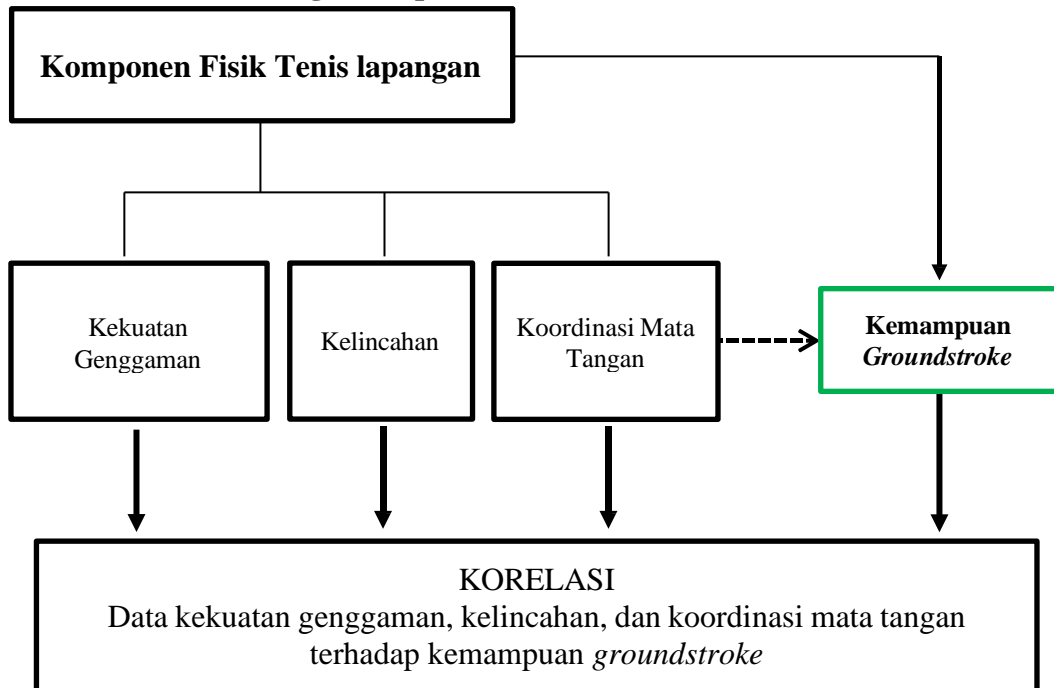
Komponen Fisik Tenis lapangan

Kekuatan Genggaman

Kelincahan

Koordinasi Mata Tangan

Kemampuan *Groundstroke*

KORELASI
Data kekuatan genggaman, kelincahan, dan koordinasi mata tangan terhadap kemampuan *groundstroke*